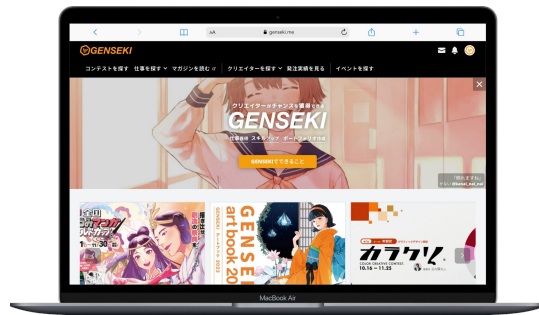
AA genseki.me

GENSEKI

コンテストを探す 仕事を探す マガジンを読む クリエイターを探す 発注実績を見る イベントを探す

クリエイターのチャンスを最適化する

GENSEKI

仕事獲得 スキルアップ ポートフォリオ作成

GENSEKIでできること

「釣れますか」

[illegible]

GENSEKI art book 20

カラクリ

COLOR CREATIVE CONTEST

10.16 – 11.25

MacBook Air